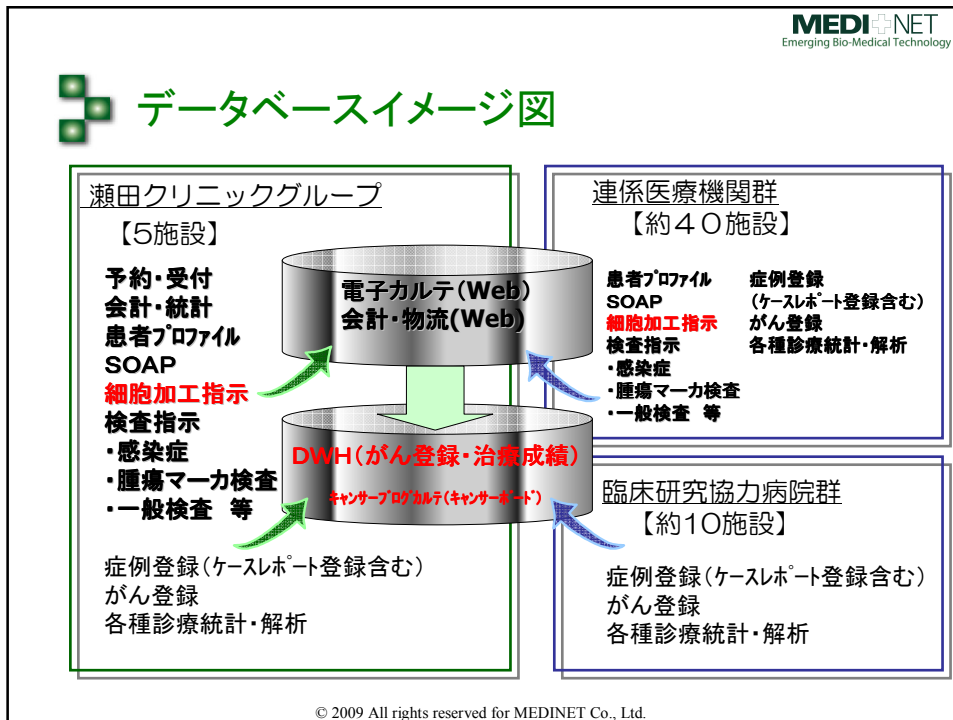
MEDINET
Emerging Bio-Medical Technology

データベースイメージ図

瀬田クリニックグループ
【5施設】

予約・受付
会計・統計
患者プロファイル
SOAP
細胞加工指示
検査指示
・感染症
・腫瘍マーカ検査
・一般検査　等

症例登録（ケースレポート登録含む）
がん登録
各種診療統計・解析

電子カルテ（Web）
会計・物流（Web）

DWH（がん登録・治療成績）
キャンサープログカルテ（キャンサーポート）

連係医療機関群
【約４０施設】

患者プロファイル
SOAP
細胞加工指示
検査指示
・感染症
・腫瘍マーカ検査
・一般検査　等

症例登録
（ケースレポート登録含む）
がん登録
各種診療統計・解析

臨床研究協力病院群
【約10施設】

症例登録（ケースレポート登録含む）
がん登録
各種診療統計・解析

© 2009 All rights reserved for MEDINET Co., Ltd.